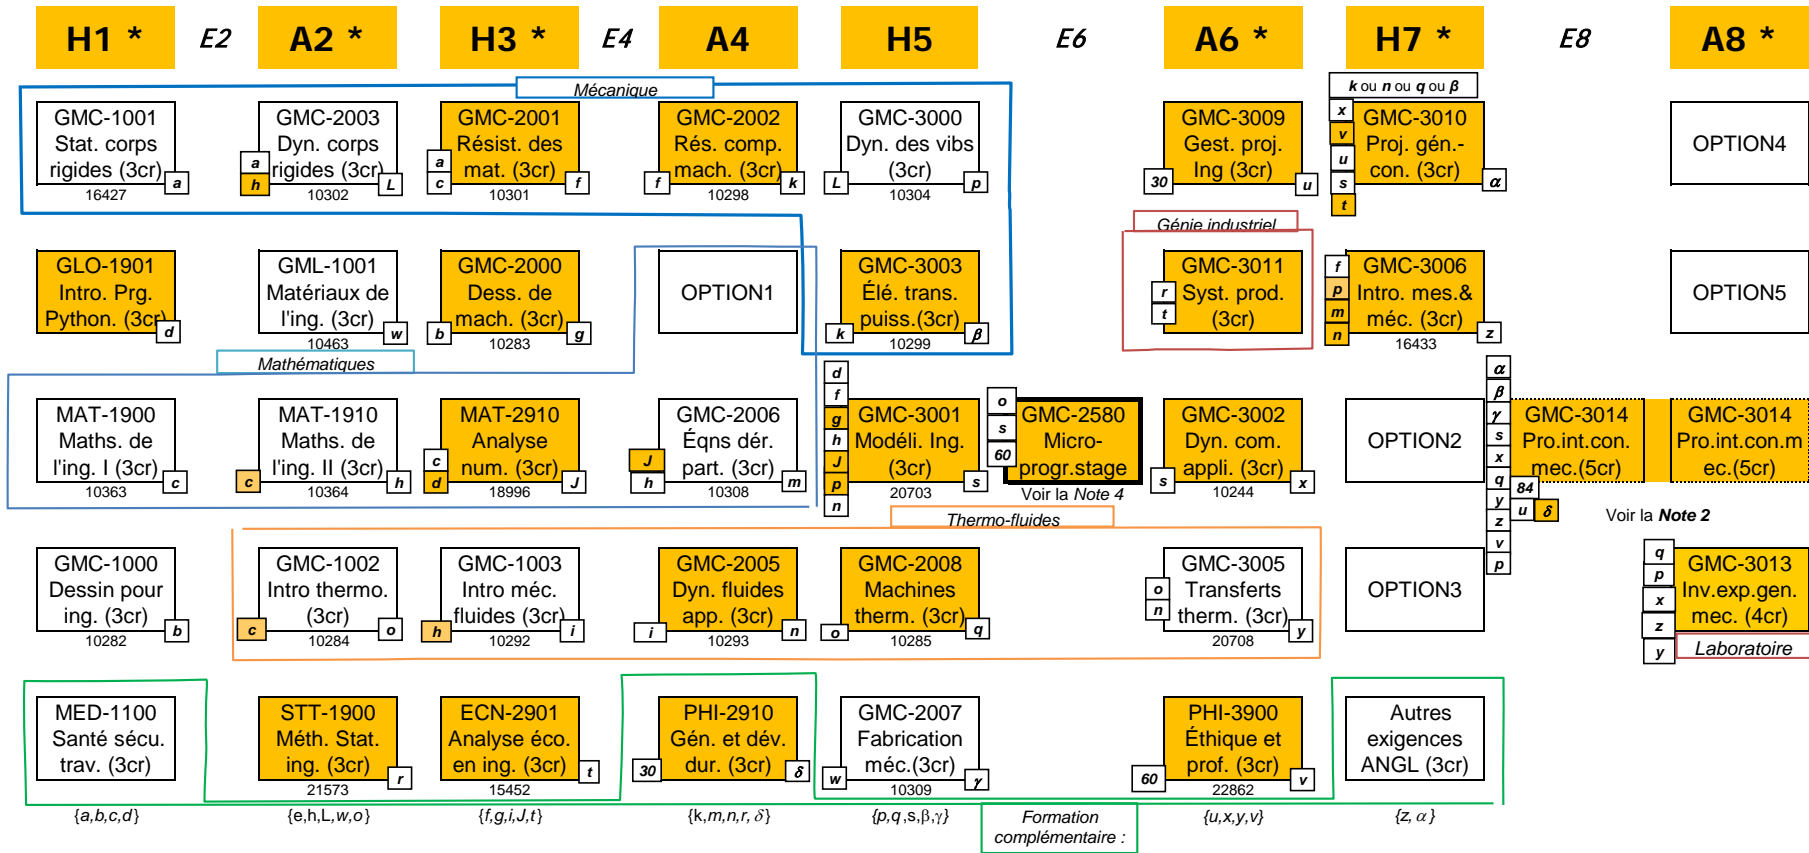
H1 * E2 A2 * H3 * E4 A4 H5 E6 A6 * H7 * E8 A8 *

Mécanique

GMC-1001 Stat. corps rigides (3cr) a 16427

a h GMC-2003 Dyn. corps rigides (3cr) L 10302

a c GMC-2001 Résist. des mat. (3cr) f 10301

f GMC-2002 Rés. comp. mach. (3cr) k 10298

L GMC-3000 Dyn. des vibs (3cr) p 10304

30 GMC-3009 Gest. proj. Ing (3cr) u

k ou n ou q ou β

x v u s t GMC-3010 Proj. gén.-con. (3cr) α

OPTION4

GLO-1901 Intro. Prg. Python. (3cr) d

GML-1001 Matériaux de l'ing. (3cr) w 10463

b GMC-2000 Dess. de mach. (3cr) g 10283

OPTION1

k GMC-3003 Élé. trans. puiss.(3cr) β 10299

Génie industriel

r t GMC-3011 Syst. prod. (3cr)

f p m n GMC-3006 Intro. mes.& méc. (3cr) z 16433

OPTION5

Mathématiques

MAT-1900 Maths. de l'ing. I (3cr) c 10363

c MAT-1910 Maths. de l'ing. II (3cr) h 10364

c d MAT-2910 Analyse num. (3cr) J 18996

J h GMC-2006 Éqns dér. part. (3cr) m 10308

d f g h J p n GMC-3001 Modéli. Ing. (3cr) s 20703

o s 60 GMC-2580 Micro-progr.stage

Voir la Note 4

s GMC-3002 Dyn. com. appli. (3cr) x 10244

OPTION2

α β γ s x q y z v p 84 u δ

GMC-3014 Pro.int.con. mec.(5cr)

GMC-3014 Pro.int.con.mec.(5cr)

Voir la Note 2

Thermo-fluides

GMC-1000 Dessin pour ing. (3cr) b 10282

c GMC-1002 Intro thermo. (3cr) o 10284

h GMC-1003 Intro méc. fluides (3cr) i 10292

i GMC-2005 Dyn. fluides app. (3cr) n 10293

o GMC-2008 Machines therm. (3cr) q 10285

o n GMC-3005 Transferts therm. (3cr) y 20708

OPTION3

q p x z y GMC-3013 Inv.exp.gen. mec. (4cr)

Laboratoire

MED-1100 Santé sécu. trav. (3cr)

STT-1900 Méth. Stat. ing. (3cr) r 21573

ECN-2901 Analyse éco. en ing. (3cr) t 15452

30 PHI-2910 Gén. et dév. dur. (3cr) δ

w GMC-2007 Fabrication méc.(3cr) γ 10309

60 PHI-3900 Éthique et prof. (3cr) v 22862

Autres exigences ANGL (3cr)

{a,b,c,d} {e,h,L,w,o} {f,g,i,J,t} {k,m,n,r, δ} {p,q,s,β,γ} Formation complémentaire : {u,x,y,v} {z, α}